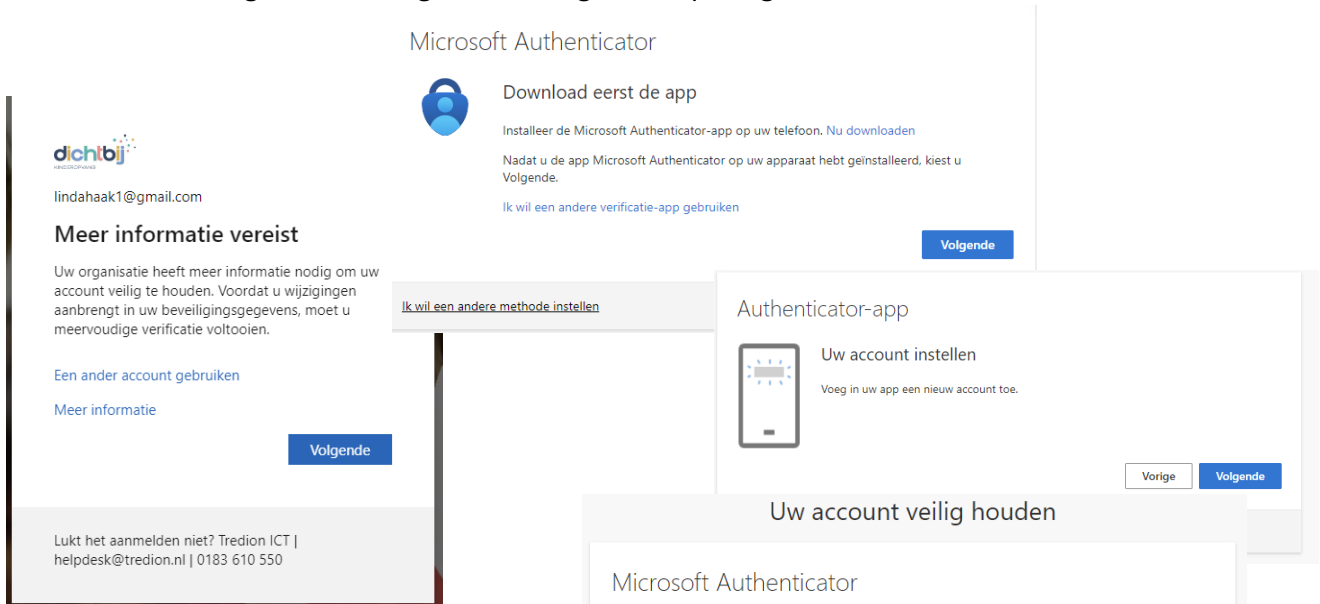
dichtbij
KINDEROPVANG

lindahaak1@gmail.com

Meer informatie vereist

Uw organisatie heeft meer informatie nodig om uw account veilig te houden. Voordat u wijzigingen aanbrengt in uw beveiligingsgegevens, moet u meervoudige verificatie voltooien.

Een ander account gebruiken

Meer informatie

Volgende

Lukt het aanmelden niet? Tredion ICT | helpdesk@tredion.nl | 0183 610 550

Microsoft Authenticator

Download eerst de app

Installeer de Microsoft Authenticator-app op uw telefoon. Nu downloaden

Nadat u de app Microsoft Authenticator op uw apparaat hebt geïnstalleerd, kiest u Volgende.

Ik wil een andere verificatie-app gebruiken

Volgende

Ik wil een andere methode instellen

Authenticator-app

Uw account instellen

Voeg in uw app een nieuw account toe.

Vorige Volgende

Uw account veilig houden

Microsoft Authenticator